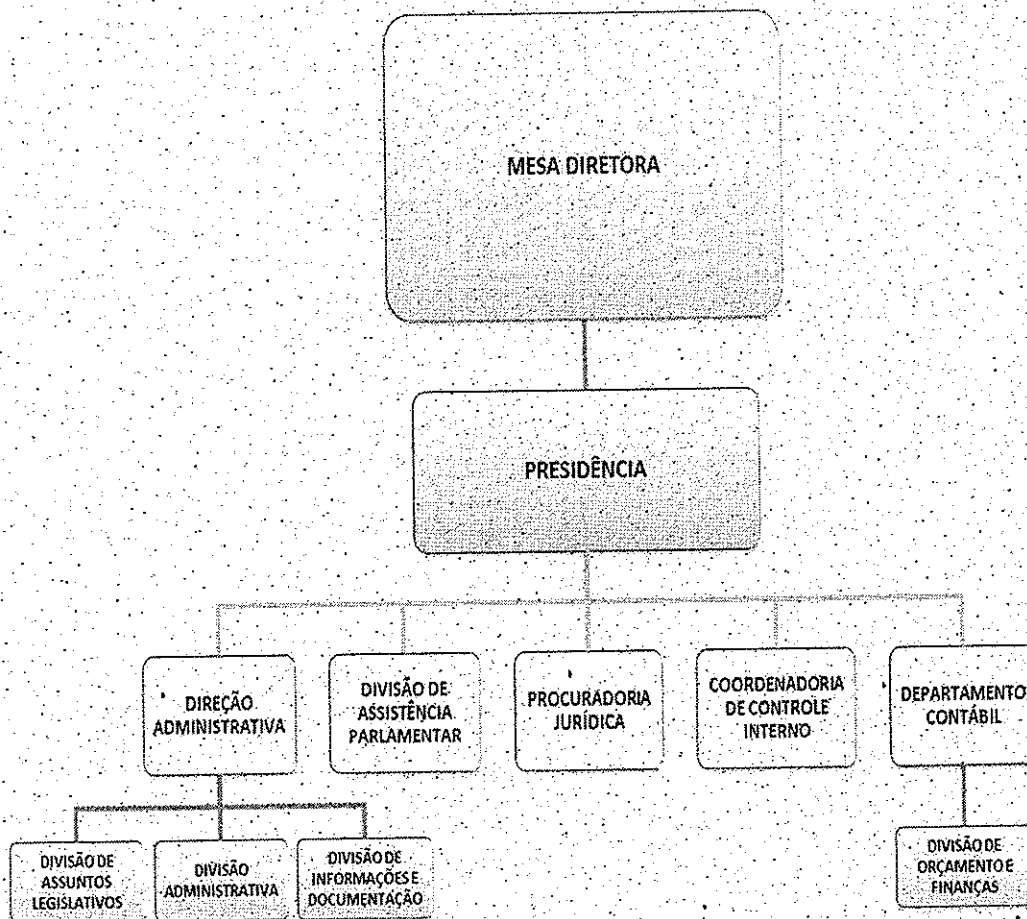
MESA DIRETORA

PRESIDÊNCIA

DIREÇÃO ADMINISTRATIVA

DIVISÃO DE ASSISTÊNCIA PARLAMENTAR

PROCURADORIA JURÍDICA

COORDENADORIA DE CONTROLE INTERNO

DEPARTAMENTO CONTÁBIL

DIVISÃO DE ASSUNTOS LEGISLATIVOS

DIVISÃO ADMINISTRATIVA

DIVISÃO DE INFORMAÇÕES E DOCUMENTAÇÃO

DIVISÃO DE ORÇAMENTO E FINANÇAS